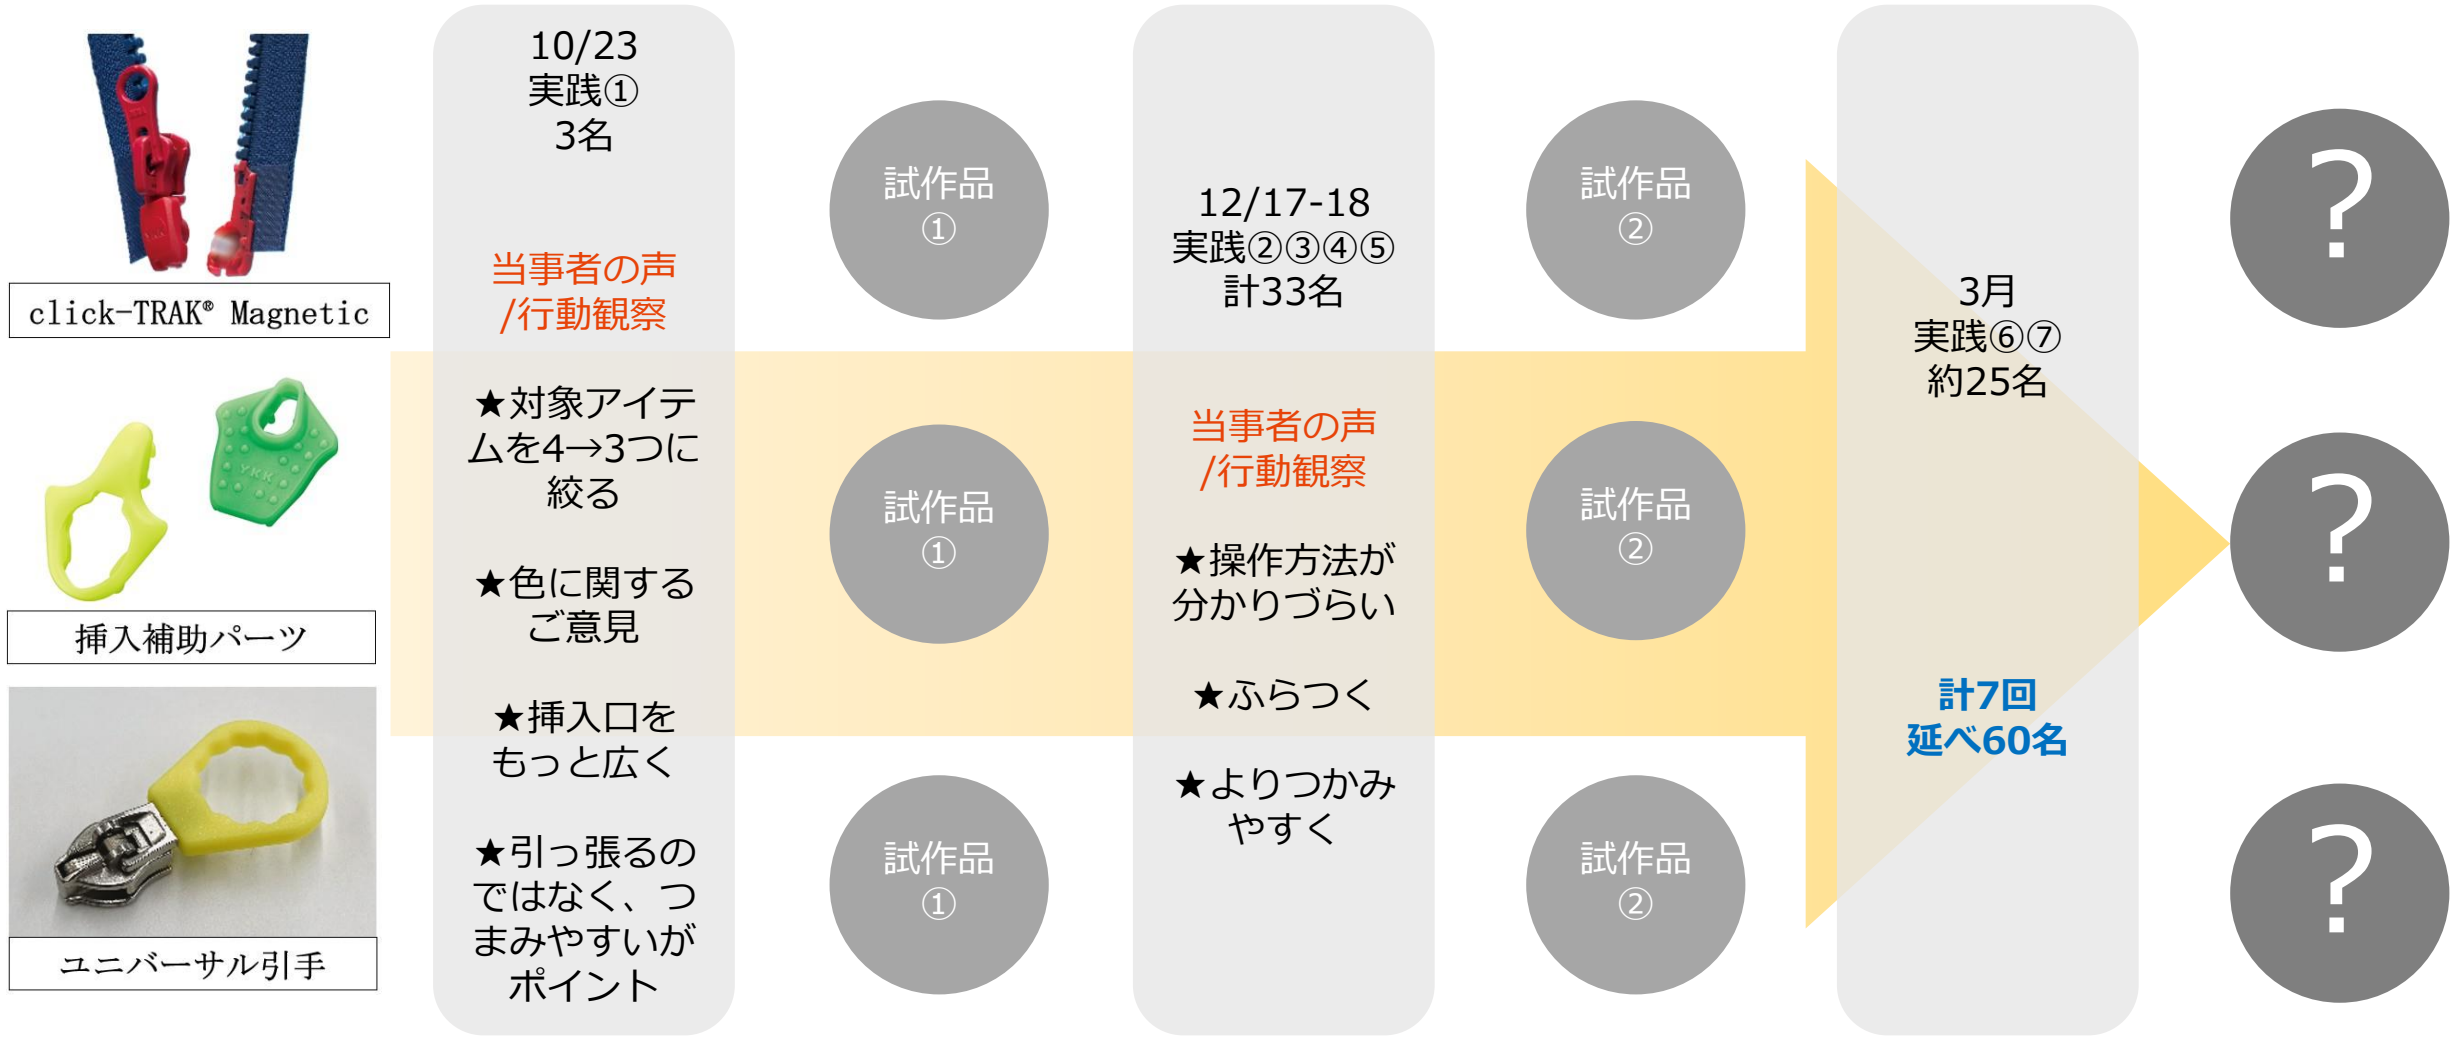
click-TRAK® Magnetic

挿入補助パーツ

ユニバーサル引手

10/23
実践①
3名

当事者の声
/行動観察

★対象アイテムを4→3つに絞る

★色に関するご意見

★挿入口をもっと広く

★引っ張るのではなく、つまみやすいがポイント

試作品
①

試作品
①

試作品
①

12/17-18
実践②③④⑤
計33名

当事者の声
/行動観察

★操作方法が分かりづらい

★ふらつく

★よりつかみやすく

試作品
②

試作品
②

試作品
②

3月
実践⑥⑦
約25名

計7回
延べ60名

?

?

?